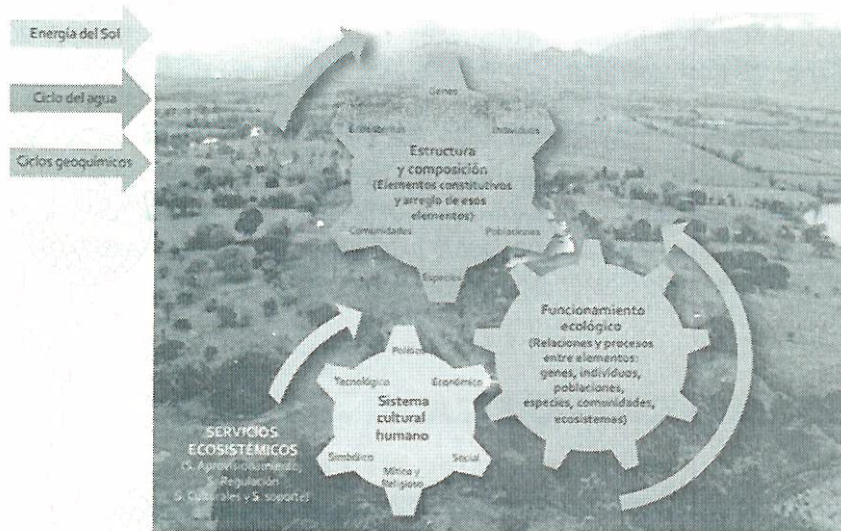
Energía del Sol

Ciclo del agua

Ciclos geoquímicos

Genes

Ecosistemas

Individuos

Estructura y composición (Elementos constitutivos y arreglo de esos elementos)

Comunidades

Poblaciones

Especies

Funcionamiento ecológico (Relaciones y procesos entre elementos: genes, individuos, poblaciones, especies, comunidades, ecosistemas)

Político

Tecnológico

Económico

Sistema cultural humano

Simbólico

Social

Mítico y Religioso

SERVICIOS ECOSISTÉMICOS (S. Aprovisionamiento, S. Regulación S. Culturales y S. soporte)